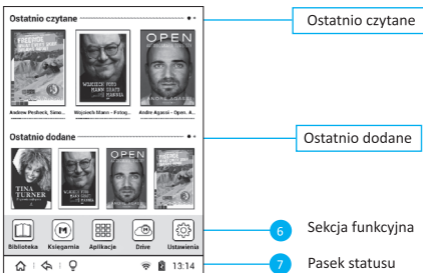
Ostatnio czytane

Andrew Pestlock, Sma...

Wojciech Mann - Pstrąg...

Andre Agassi - Open. A...

OPEN

Ostatnio dodane

TINA TURNER

OPEN

Biblioteka

Księgarnia

Aplikacje

Drive

Ustawienia

13:14

Ostatnio czytane

Ostatnio dodane

6 Sekcja funkcyjna

7 Pasek statusu